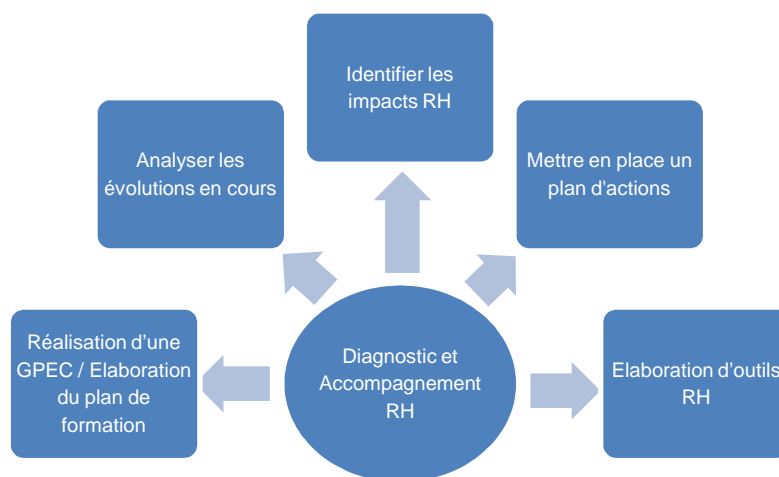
Identifier les impacts RH

Analyser les évolutions en cours

Mettre en place un plan d'actions

Réalisation d'une GPEC / Elaboration du plan de formation

Diagnostic et Accompagnement RH

Elaboration d'outils RH